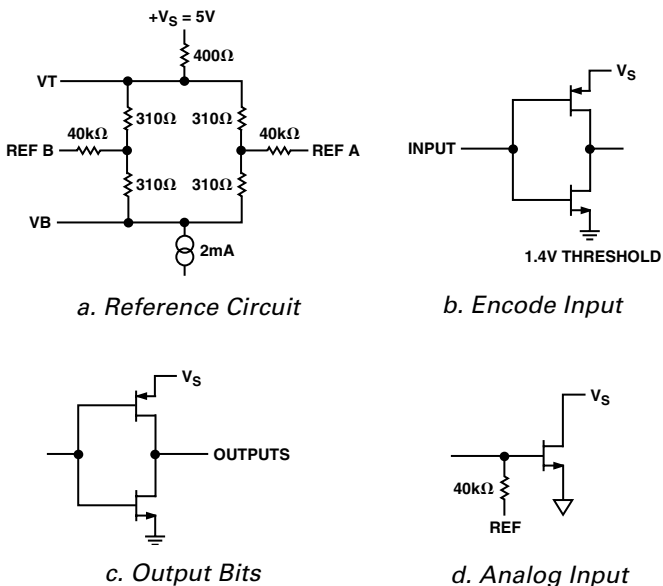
$+V_S = 5V$

400Ω

VT

310Ω

310Ω

40kΩ

40kΩ

REF B

REF A

310Ω

310Ω

VB

2mA

a. Reference Circuit

$V_S$

INPUT

1.4V THRESHOLD

b. Encode Input

$V_S$

OUTPUTS

c. Output Bits

$V_S$

40kΩ

REF

d. Analog Input